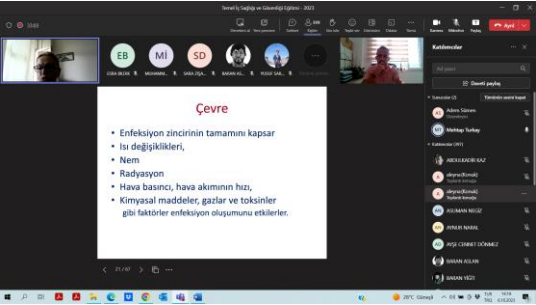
Temel İş Sağlığı ve Güvenliği Eğitimi - 2022

Ayrıl

Katılımcılar

Davetli paylaş

Sunucular (2)

Adnan Sünnen

Mehtap Turkay

Katılımcılar (197)

ABDULKADIR KAZ

ASUMAN NEGİZ

AYŞE CENNET DÖNMEZ

BAHAN ASLAN

BAHAN YİĞİT

EB

Mİ

SD

Çevre

• Enfeksiyon zincirinin tamamını kapsar
• Isı değişiklikleri,
• Nem
• Radyasyon
• Hava basıncı, hava akımının hızı,
• Kimyasal maddeler, gazlar ve toksinler
gibi faktörler enfeksiyon oluşumunu etkilerler.

21 / 67

28°C Güneşli